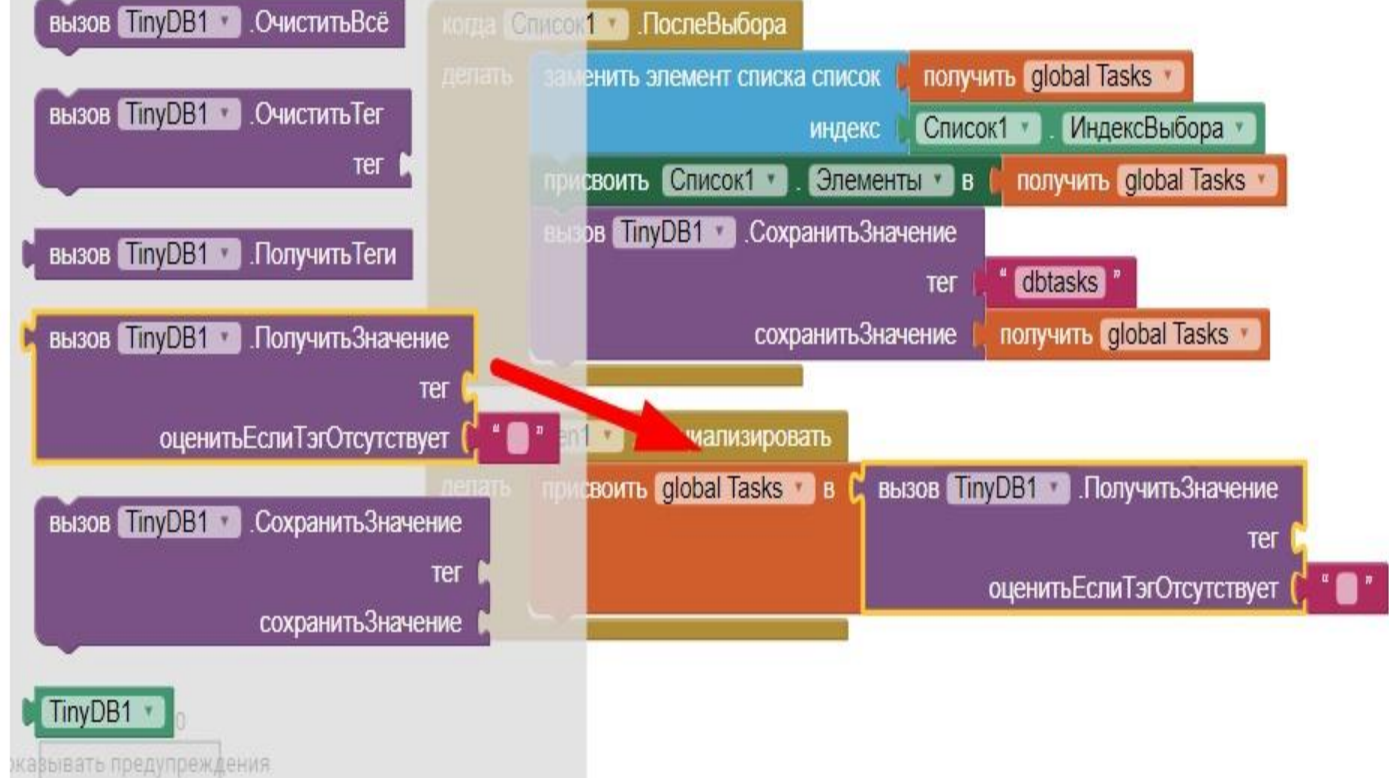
вызов TinyDB1 .ОчиститьВсё

вызов TinyDB1 .ОчиститьТег
тег

вызов TinyDB1 .ПолучитьТеги

вызов TinyDB1 .ПолучитьЗначение
тег
оценитьЕслиТэгОтсутствует " "

вызов TinyDB1 .СохранитьЗначение
тег
сохранитьЗначение

TinyDB1

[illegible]казывать предупреждения

когда Список1 .ПослеВыбора
делать заменить элемент списка список получить global Tasks
индекс Список1 . ИндексВыбора
присвоить Список1 . Элементы в получить global Tasks
вызов TinyDB1 .СохранитьЗначение
тег " dbtasks "
сохранитьЗначение получить global Tasks

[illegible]en1 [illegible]циализировать
делать присвоить global Tasks в вызов TinyDB1 .ПолучитьЗначение
тег
оценитьЕслиТэгОтсутствует " "